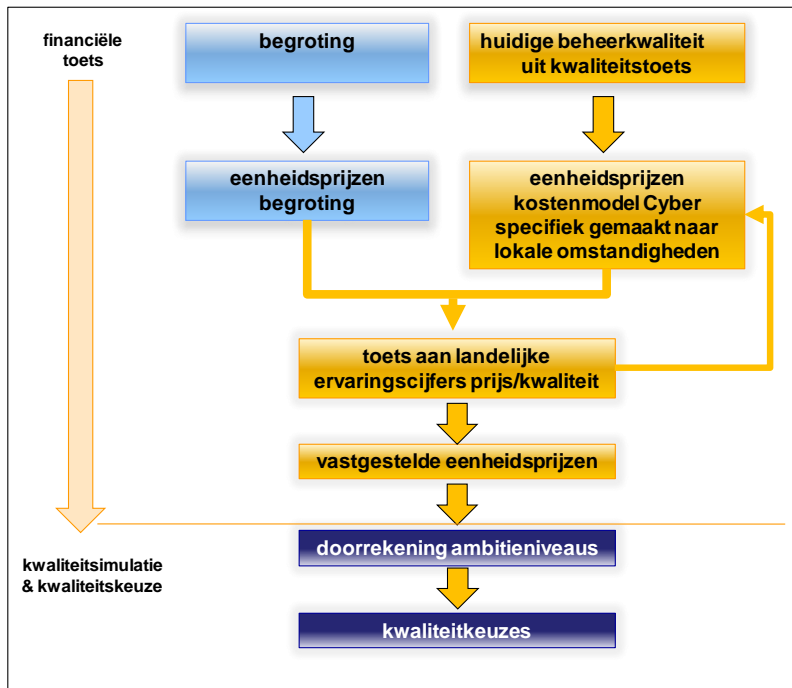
financiële toets

begroting

huidige beheerkwaliteit uit kwaliteitstoets

eenheidsprijzen begroting

eenheidsprijzen kostenmodel Cyber specifiek gemaakt naar lokale omstandigheden

toets aan landelijke ervaringscijfers prijs/kwaliteit

vastgestelde eenheidsprijzen

kwaliteitsimulatie & kwaliteitskeuze

doorrekening ambitieniveaus

kwaliteitkeuzes